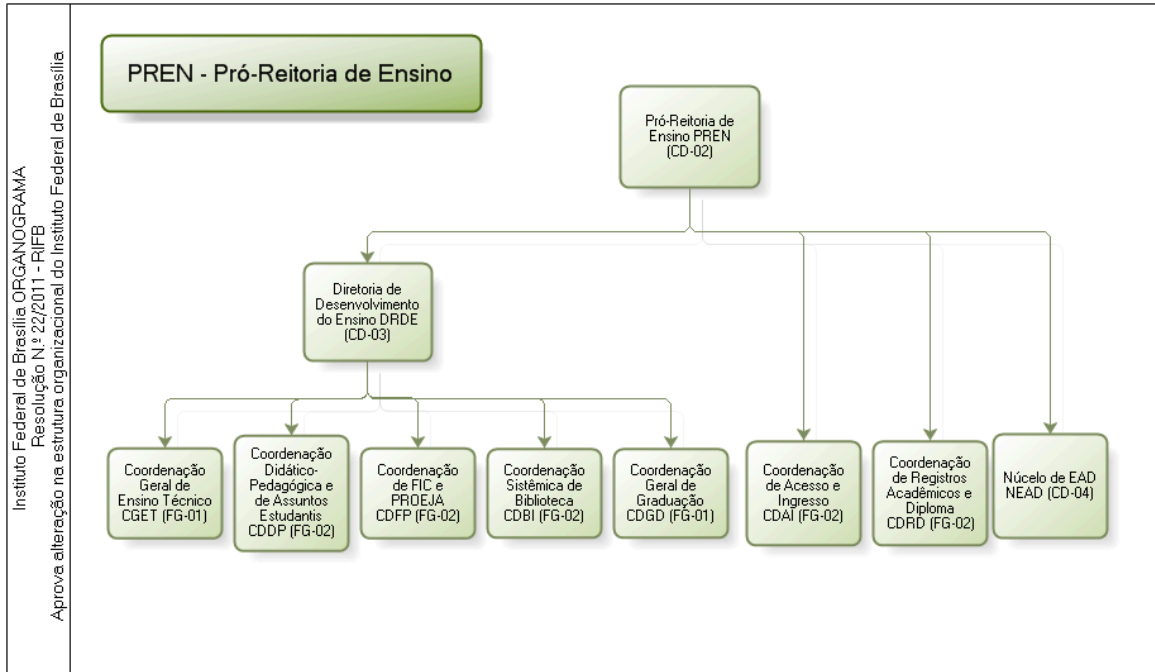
Instituto Federal de Brasília ORGANOGRAMA
Resolução N.º 22/2011 - RIFB
Aprova alteração na estrutura organizacional do Instituto Federal de Brasília

PREN - Pró-Reitoria de Ensino

Pró-Reitoria de Ensino PREN (CD-02)

Diretoria de Desenvolvimento do Ensino DRDE (CD-03)

Coordenação Geral de Ensino Técnico CGET (FG-01)

Coordenação Didático-Pedagógica e de Assuntos Estudantis CDDP (FG-02)

Coordenação de FIC e PROEJA CDFP (FG-02)

Coordenação Sistêmica de Biblioteca CDBI (FG-02)

Coordenação Geral de Graduação CDGD (FG-01)

Coordenação de Acesso e Ingresso CDAI (FG-02)

Coordenação de Registros Acadêmicos e Diploma CDRD (FG-02)

Núcelo de EAD NEAD (CD-04)